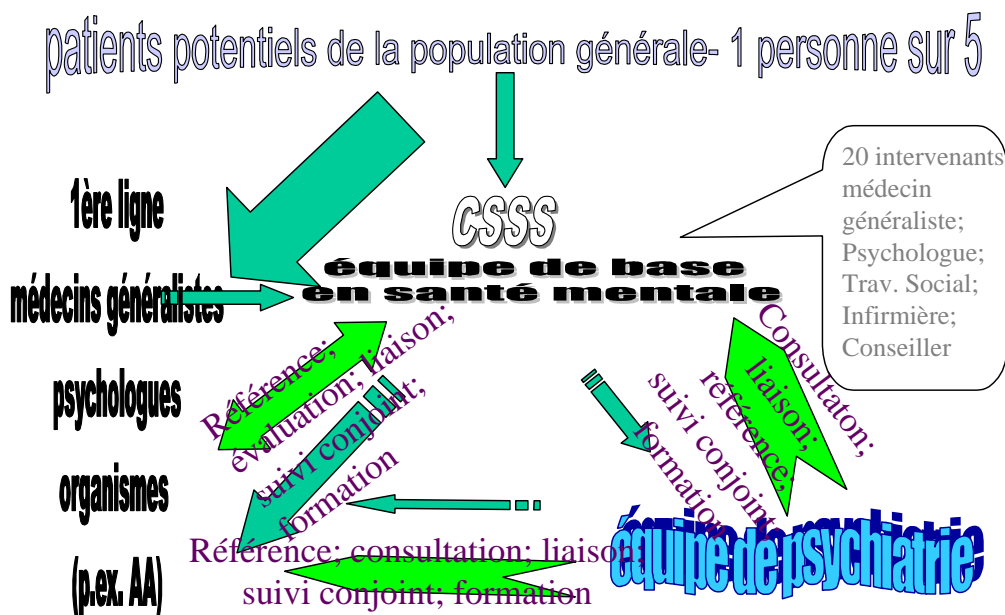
patients potentiels de la population générale- 1 personne sur 5

1ère ligne

médecins généralistes

psychologues

organismes

(p.ex. AA)

CSSS

équipe de base en santé mentale

20 intervenants: médecin généraliste; Psychologue; Trav. Social; Infirmière; Conseiller

Référence; évaluation; liaison; suivi conjoint; formation

Consultaton; liaison; référence; suivi conjoint; formation

Référence; consultation; liaison; suivi conjoint; formation

équipe de psychiatrie